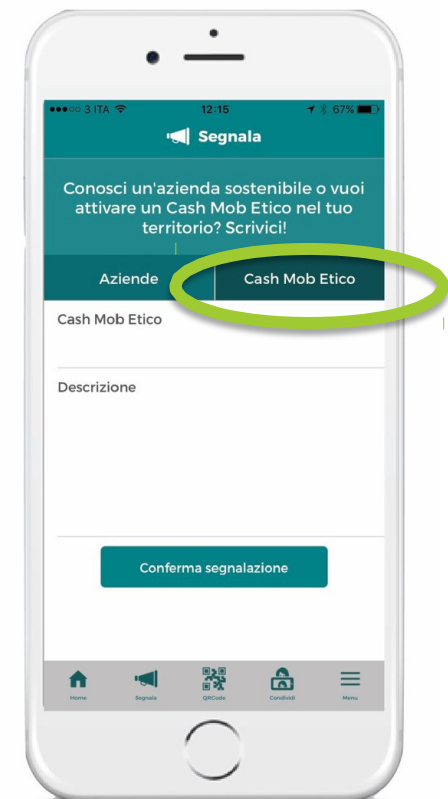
●●●○○ 3 ITA 12:15 67%

Segnala

Conosci un'azienda sostenibile o vuoi attivare un Cash Mob Etico nel tuo territorio? Scrivici!

Aziende

Cash Mob Etico

Cash Mob Etico

Descrizione

Conferma segnalazione

Home

Segnala

QRCode

Condividi

Menu